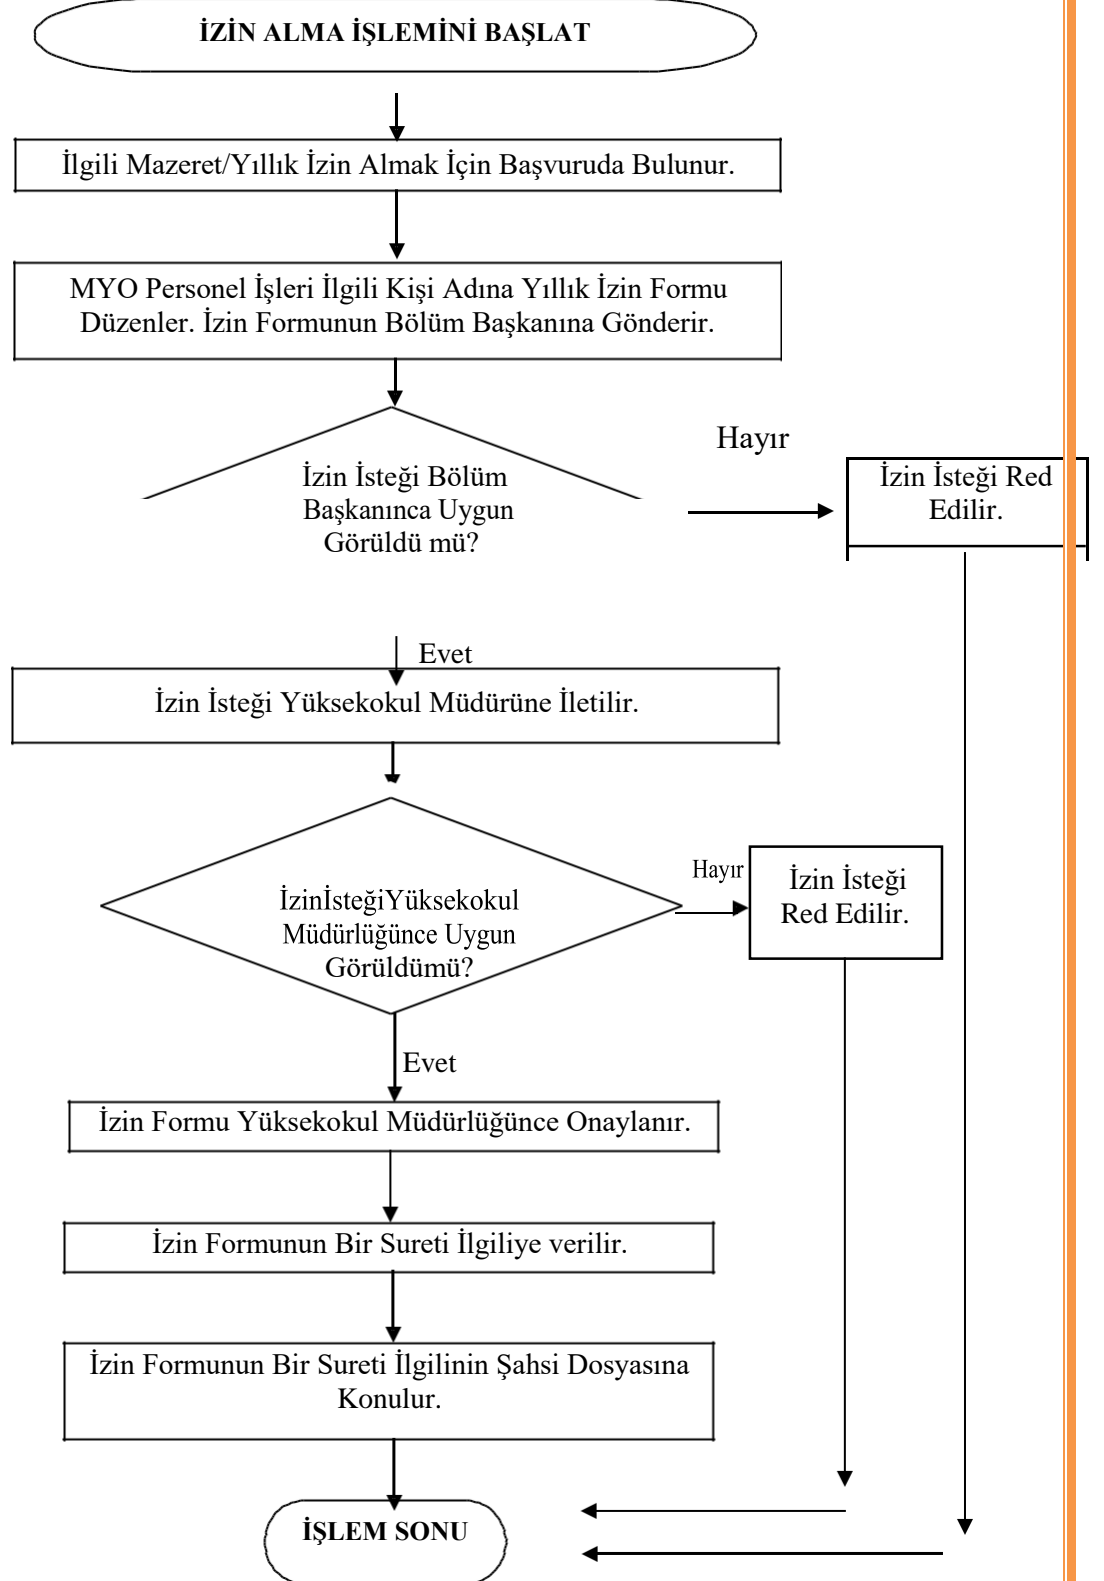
İZİN ALMA İŞLEMİNİ BAŞLAT

İlgili Mazeret/Yıllık İzin Almak İçin Başvuruda Bulunur.

MYO Personel İşleri İlgili Kişi Adına Yıllık İzin Formu Düzenler. İzin Formunun Bölüm Başkanına Gönderir.

Hayır

İzin İsteği Bölüm Başkanınca Uygun Görüldü mü?

İzin İsteği Red Edilir.

Evet

İzin İsteği Yüksekokul Müdürüne İletilir.

Hayır

İzinİsteğiYüksekokul Müdürlüğünce Uygun Görüldümü?

İzin İsteği Red Edilir.

Evet

İzin Formu Yüksekokul Müdürlüğünce Onaylanır.

İzin Formunun Bir Sureti İlgiliye verilir.

İzin Formunun Bir Sureti İlgilinin Şahsi Dosyasına Konulur.

İŞLEM SONU